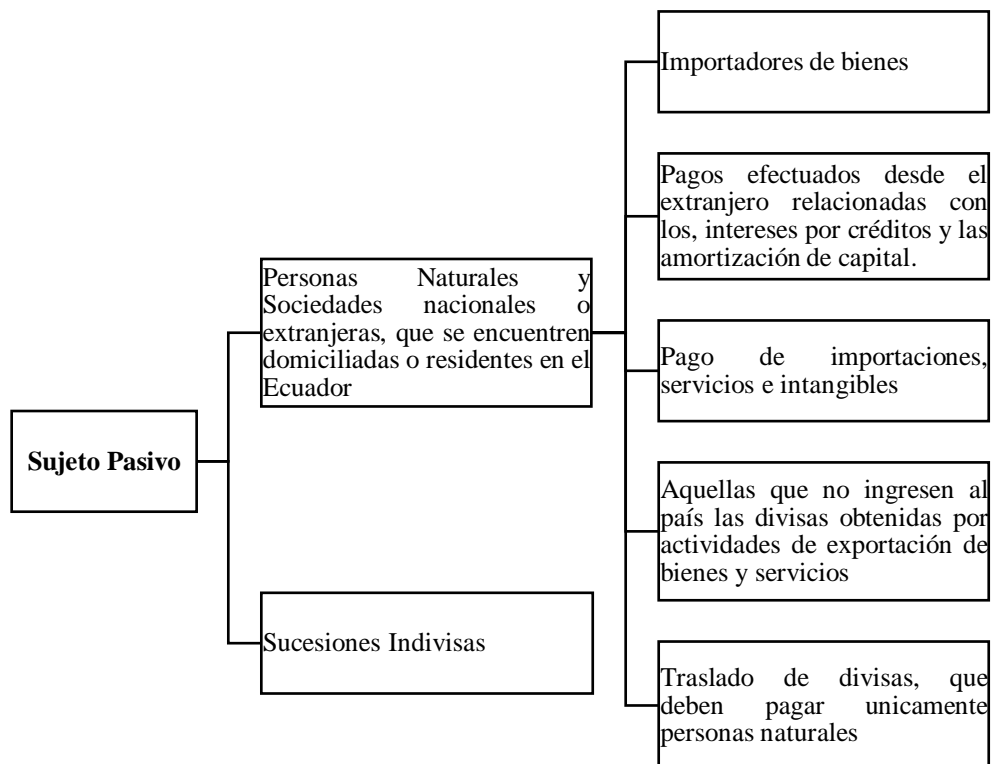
Sujeto Pasivo

Personas Naturales y Sociedades nacionales o extranjeras, que se encuentren domiciliadas o residentes en el Ecuador

Sucesiones Indivisas

Importadores de bienes

Pagos efectuados desde el extranjero relacionadas con los, intereses por créditos y las amortización de capital.

Pago de importaciones, servicios e intangibles

Aquellas que no ingresen al país las divisas obtenidas por actividades de exportación de bienes y servicios

Traslado de divisas, que deben pagar unicamente personas naturales